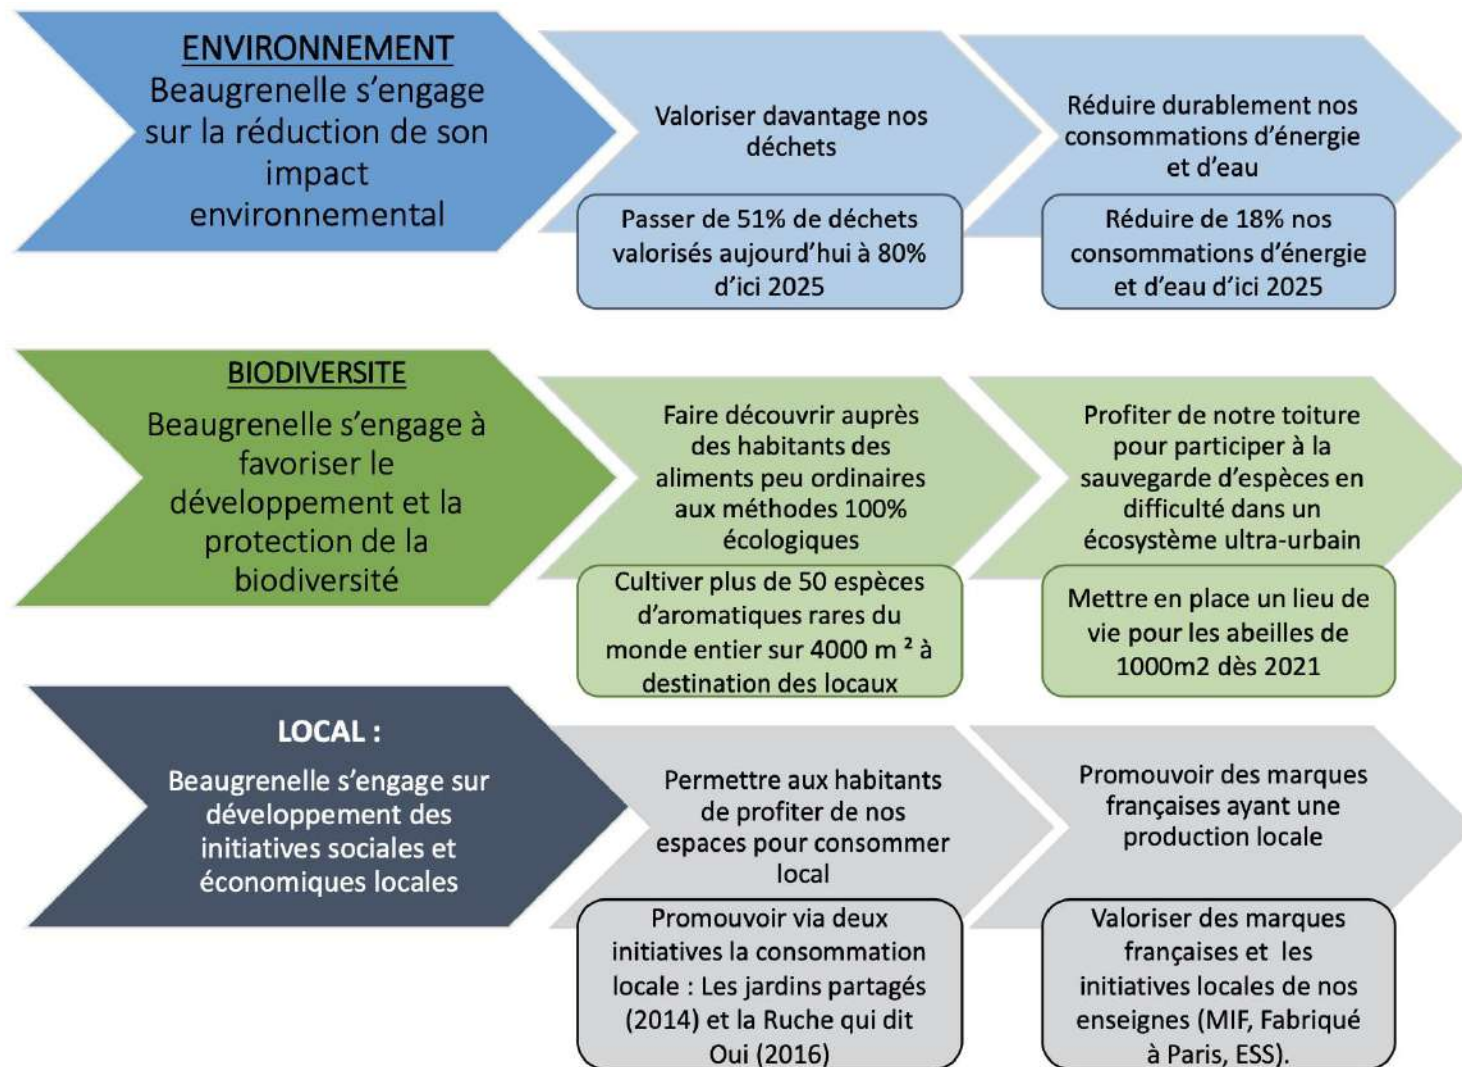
ENVIRONNEMENT
Beaugrenelle s'engage sur la réduction de son impact environnemental

Valoriser davantage nos déchets

Passer de 51% de déchets valorisés aujourd'hui à 80% d'ici 2025

Réduire durablement nos consommations d'énergie et d'eau

Réduire de 18% nos consommations d'énergie et d'eau d'ici 2025

BIODIVERSITE
Beaugrenelle s'engage à favoriser le développement et la protection de la biodiversité

Faire découvrir auprès des habitants des aliments peu ordinaires aux méthodes 100% écologiques

Cultiver plus de 50 espèces d'aromatiques rares du monde entier sur 4000 m $^2$ à destination des locaux

Profiter de notre toiture pour participer à la sauvegarde d'espèces en difficulté dans un écosystème ultra-urbain

Mettre en place un lieu de vie pour les abeilles de 1000m2 dès 2021

LOCAL :
Beaugrenelle s'engage sur développement des initiatives sociales et économiques locales

Permettre aux habitants de profiter de nos espaces pour consommer local

Promouvoir via deux initiatives la consommation locale : Les jardins partagés (2014) et la Ruche qui dit Oui (2016)

Promouvoir des marques françaises ayant une production locale

Valoriser des marques françaises et les initiatives locales de nos enseignes (MIF, Fabriqué à Paris, ESS).